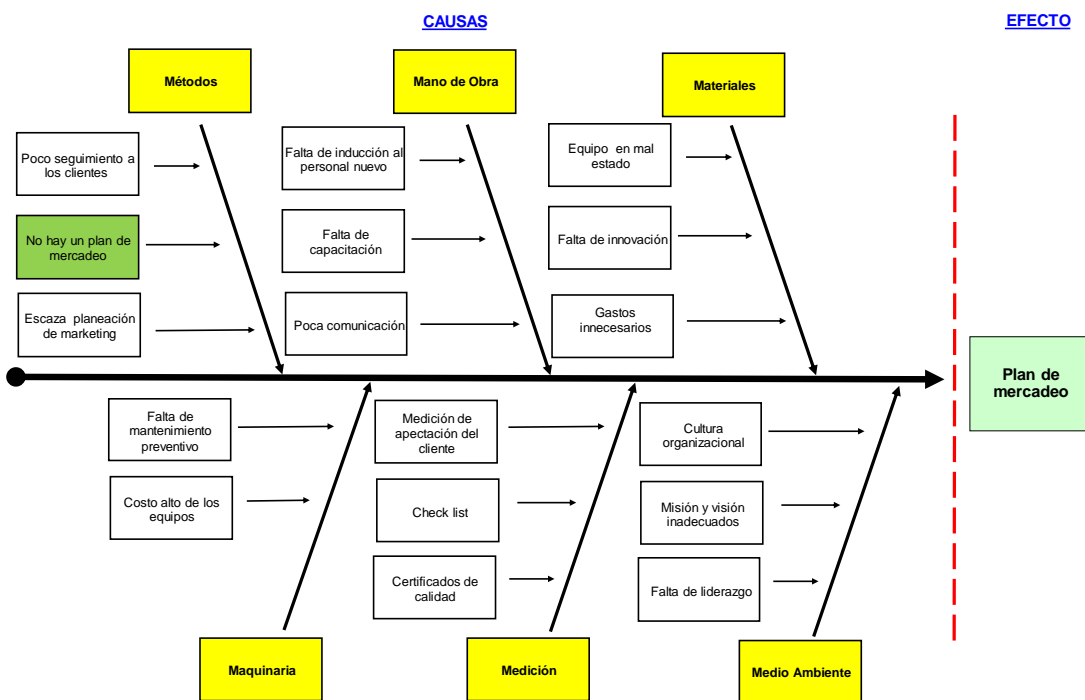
CAUSAS

EFECTO

Métodos

Mano de Obra

Materiales

Poco seguimiento a los clientes

No hay un plan de mercadeo

Escaza planeación de marketing

Falta de inducción al personal nuevo

Falta de capacitación

Poca comunicación

Equipo en mal estado

Falta de innovación

Gastos innecesarios

Plan de mercadeo

Falta de mantenimiento preventivo

Costo alto de los equipos

Medición de apectación del cliente

Check list

Certificados de calidad

Cultura organizacional

Misión y visión inadecuados

Falta de liderazgo

Maquinaria

Medición

Medio Ambiente